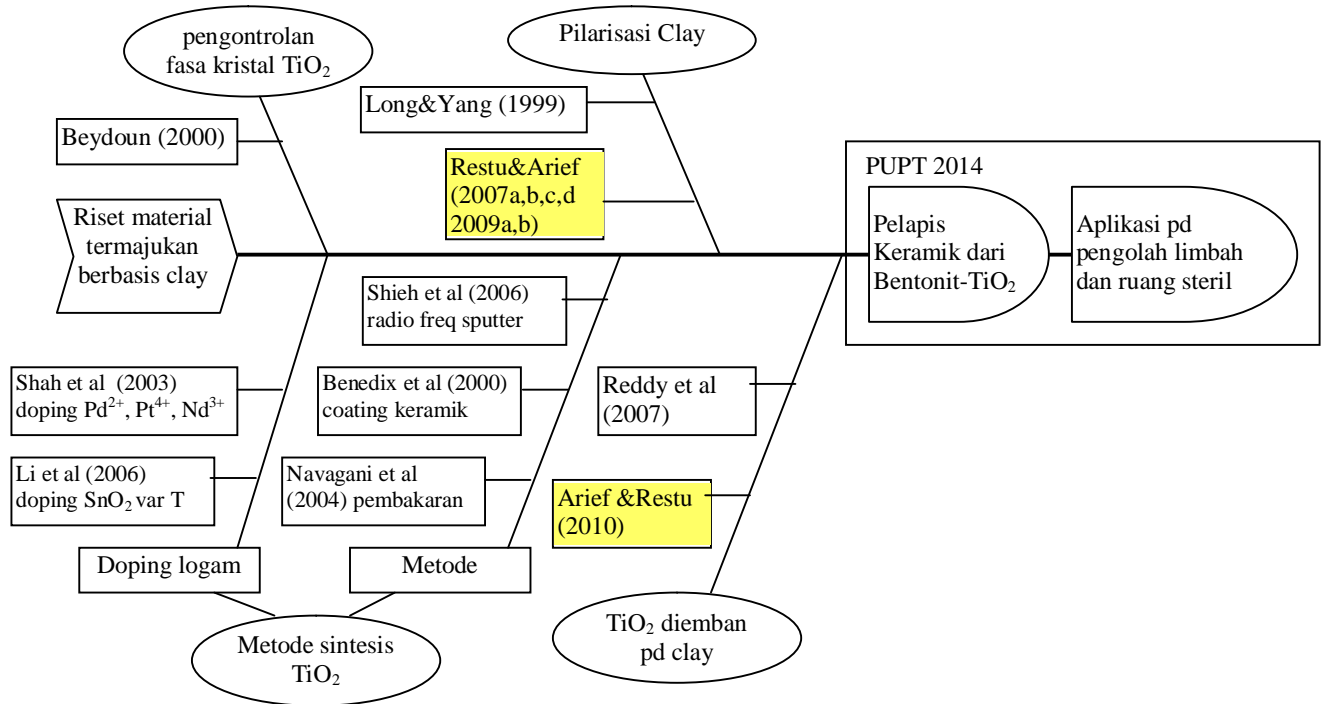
pengontrolan fasa kristal $TiO_2$

Pilarisasi Clay

Long&Yang (1999)

Beydoun (2000)

Restu&Arief (2007a,b,c,d 2009a,b)

PUPT 2014

Riset material termajukan berbasis clay

Pelapis Keramik dari Bentonit-$TiO_2$

Aplikasi pd pengolah limbah dan ruang steril

Shieh et al (2006) radio freq sputter

Shah et al (2003) doping $Pd^{2+}$, $Pt^{4+}$, $Nd^{3+}$

Benedix et al (2000) coating keramik

Reddy et al (2007)

Li et al (2006) doping $SnO_2$ var T

Navagani et al (2004) pembakaran

Arief &Restu (2010)

Doping logam

Metode

Metode sintesis $TiO_2$

$TiO_2$ diemban pd clay